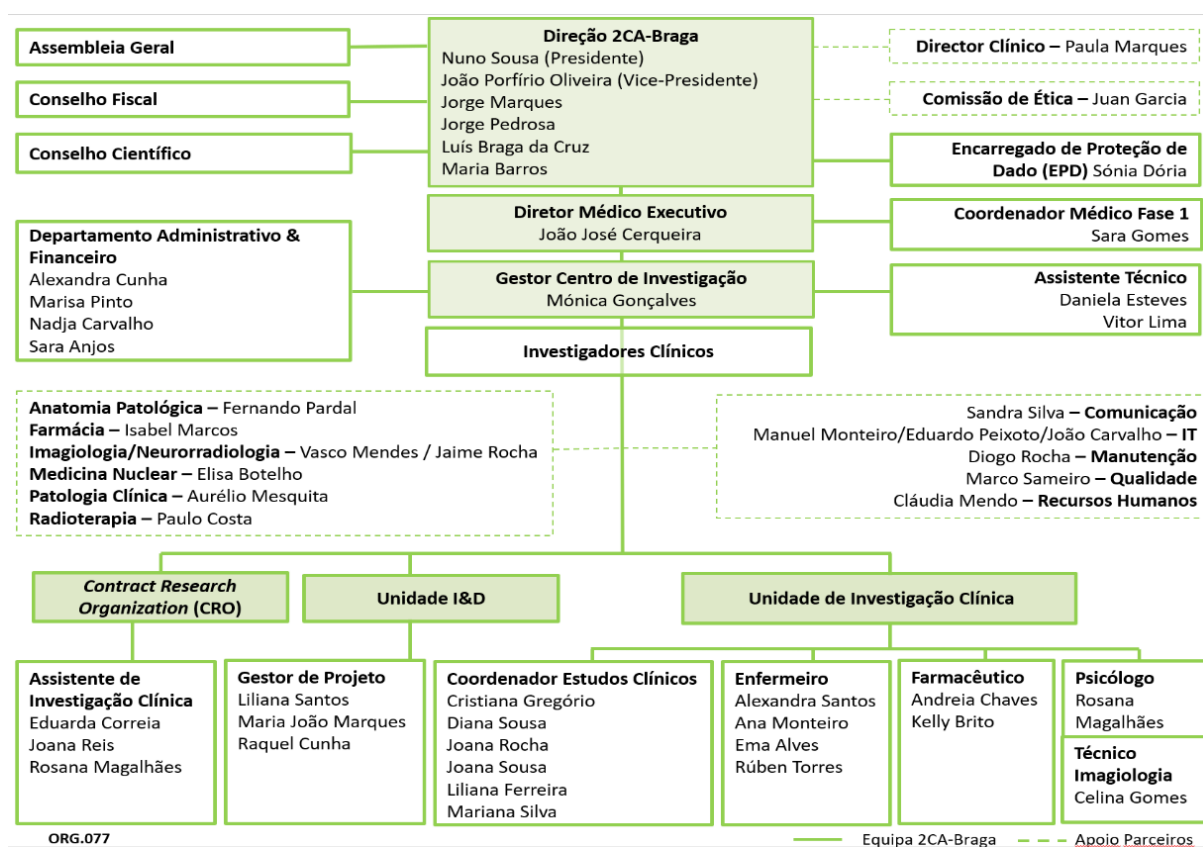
Assembleia Geral

Conselho Fiscal

Conselho Científico

Direção 2CA-Braga
Nuno Sousa (Presidente)
João Porfírio Oliveira (Vice-Presidente)
Jorge Marques
Jorge Pedrosa
Luís Braga da Cruz
Maria Barros

Director Clínico – Paula Marques

Comissão de Ética – Juan Garcia

Encarregado de Proteção de Dado (EPD) Sónia Dória

Diretor Médico Executivo
João José Cerqueira

Coordenador Médico Fase 1
Sara Gomes

Departamento Administrativo & Financeiro
Alexandra Cunha
Marisa Pinto
Nadja Carvalho
Sara Anjos

Gestor Centro de Investigação
Mónica Gonçalves

Assistente Técnico
Daniela Esteves
Vitor Lima

Investigadores Clínicos

Anatomia Patológica – Fernando Pardal
Farmácia – Isabel Marcos
Imagiologia/Neurorradiologia – Vasco Mendes / Jaime Rocha
Medicina Nuclear – Elisa Botelho
Patologia Clínica – Aurélio Mesquita
Radioterapia – Paulo Costa

Sandra Silva – Comunicação
Manuel Monteiro/Eduardo Peixoto/João Carvalho – IT
Diogo Rocha – Manutenção
Marco Sameiro – Qualidade
Cláudia Mendo – Recursos Humanos

Contract Research Organization (CRO)

Unidade I&D

Unidade de Investigação Clínica

Assistente de Investigação Clínica
Eduarda Correia
Joana Reis
Rosana Magalhães

Gestor de Projeto
Liliana Santos
Maria João Marques
Raquel Cunha

Coordenador Estudos Clínicos
Cristiana Gregório
Diana Sousa
Joana Rocha
Joana Sousa
Liliana Ferreira
Mariana Silva

Enfermeiro
Alexandra Santos
Ana Monteiro
Ema Alves
Rúben Torres

Farmacêutico
Andreia Chaves
Kelly Brito

Psicólogo
Rosana Magalhães

Técnico Imagiologia
Celina Gomes

ORG.077

Equipa 2CA-Braga
Apoio Parceiros